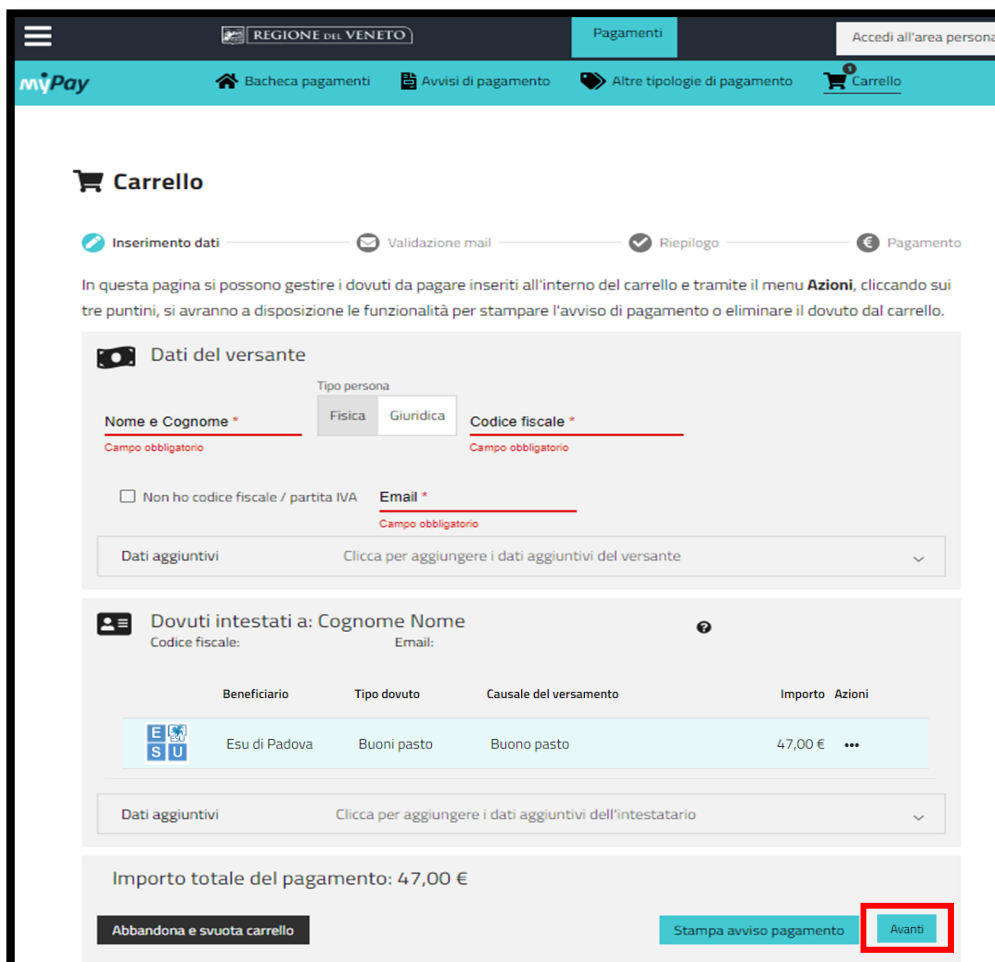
REGIONE DEL VENETO

Pagamenti

Accedi all'area persona

myPay

Bacheca pagamenti

Avvisi di pagamento

Altre tipologie di pagamento

1

Carrello

Carrello

Inserimento dati

Validazione mail

Riepilogo

Pagamento

In questa pagina si possono gestire i dovuti da pagare inseriti all'interno del carrello e tramite il menu **Azioni**, cliccando sui tre puntini, si avranno a disposizione le funzionalità per stampare l'avviso di pagamento o eliminare il dovuto dal carrello.

Dati del versante

Tipo persona

Fisica

Giuridica

Nome e Cognome *

Campo obbligatorio

Codice fiscale *

Campo obbligatorio

Non ho codice fiscale / partita IVA

Email *

Campo obbligatorio

Dati aggiuntivi

Clicca per aggiungere i dati aggiuntivi del versante

Dovuti intestati a: Cognome Nome

Codice fiscale:

Email:

| | Beneficiario | Tipo dovuto | Causale del versamento | Importo | Azioni |
|---|---|---|---|---|---|
| E ESU S U | Esu di Padova | Buoni pasto | Buono pasto | 47,00 € | ••• |

Dati aggiuntivi

Clicca per aggiungere i dati aggiuntivi dell'intestatario

Importo totale del pagamento: 47,00 €

Abbandona e svuota carrello

Stampa avviso pagamento

Avanti